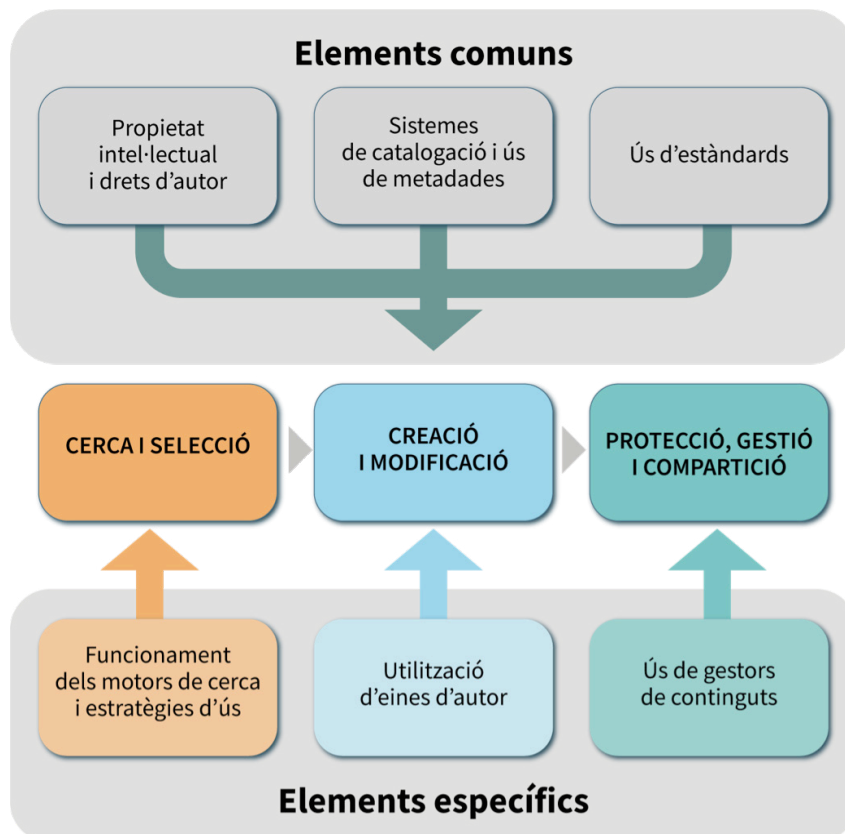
Elements comuns

Propietat intel·lectual i drets d'autor

Sistemes de catalogació i ús de metadades

Ús d'estàndards

CERCA I SELECCIÓ

CREACIÓ I MODIFICACIÓ

PROTECCIÓ, GESTIÓ I COMPARTICIÓ

Funcionament dels motors de cerca i estratègies d'ús

Utilització d'eines d'autor

Ús de gestors de continguts

Elements específics